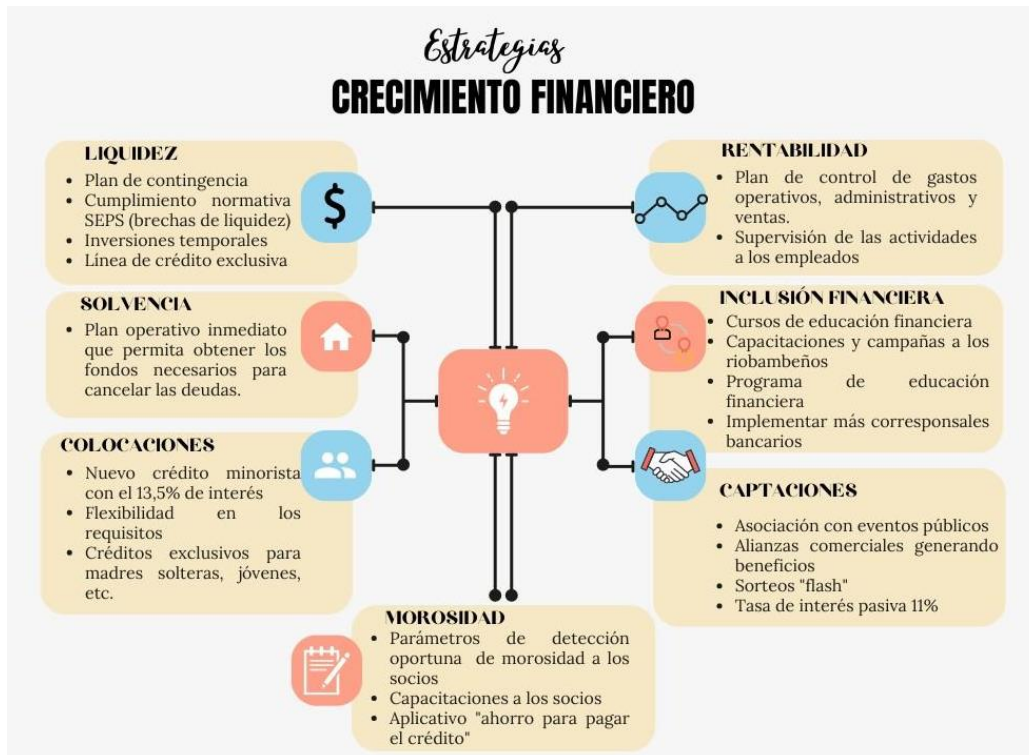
Estrategias
CRECIMIENTO FINANCIERO

LIQUIDEZ
• Plan de contingencia
• Cumplimiento normativa SEPS (brechas de liquidez)
• Inversiones temporales
• Línea de crédito exclusiva

SOLVENCIA
• Plan operativo inmediato que permita obtener los fondos necesarios para cancelar las deudas.

COLOCACIONES
• Nuevo crédito minorista con el 13,5% de interés
• Flexibilidad en los requisitos
• Créditos exclusivos para madres solteras, jóvenes, etc.

RENTABILIDAD
• Plan de control de gastos operativos, administrativos y ventas.
• Supervisión de las actividades a los empleados

INCLUSIÓN FINANCIERA
• Cursos de educación financiera
• Capacitaciones y campañas a los riobambeños
• Programa de educación financiera
• Implementar más corresponsales bancarios

CAPTACIONES
• Asociación con eventos públicos
• Alianzas comerciales generando beneficios
• Sorteos "flash"
• Tasa de interés pasiva 11%

MOROSIDAD
• Parámetros de detección oportuna de morosidad a los socios
• Capacitaciones a los socios
• Aplicativo "ahorro para pagar el crédito"